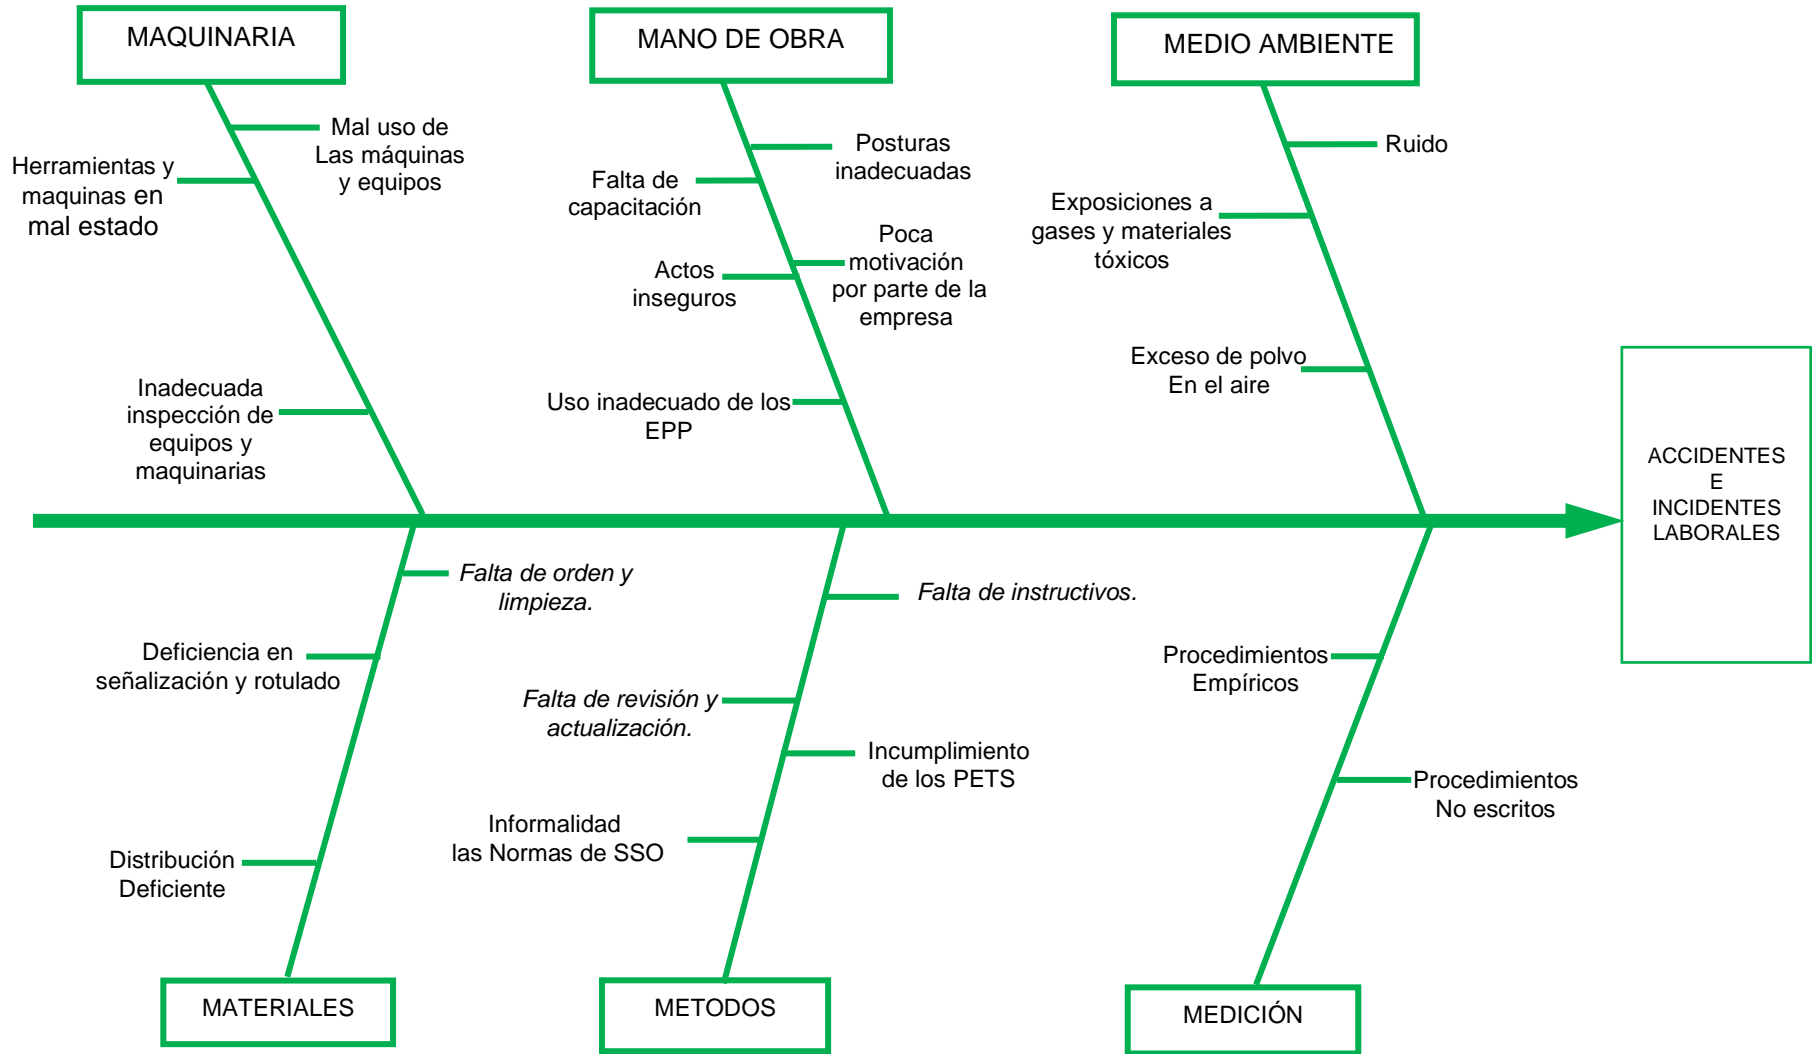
MAQUINARIA

Mal uso de Las máquinas y equipos

Herramientas y maquinas en mal estado

Inadecuada inspección de equipos y maquinarias

MANO DE OBRA

Posturas inadecuadas

Falta de capacitación

Poca motivación por parte de la empresa

Actos inseguros

Uso inadecuado de los EPP

MEDIO AMBIENTE

Ruido

Exposiciones a gases y materiales tóxicos

Exceso de polvo En el aire

ACCIDENTES E INCIDENTES LABORALES

Falta de orden y limpieza.

Deficiencia en señalización y rotulado

Distribución Deficiente

MATERIALES

Falta de instructivos.

Falta de revisión y actualización.

Incumplimiento de los PETS

Informalidad las Normas de SSO

METODOS

Procedimientos Empíricos

Procedimientos No escritos

MEDICIÓN